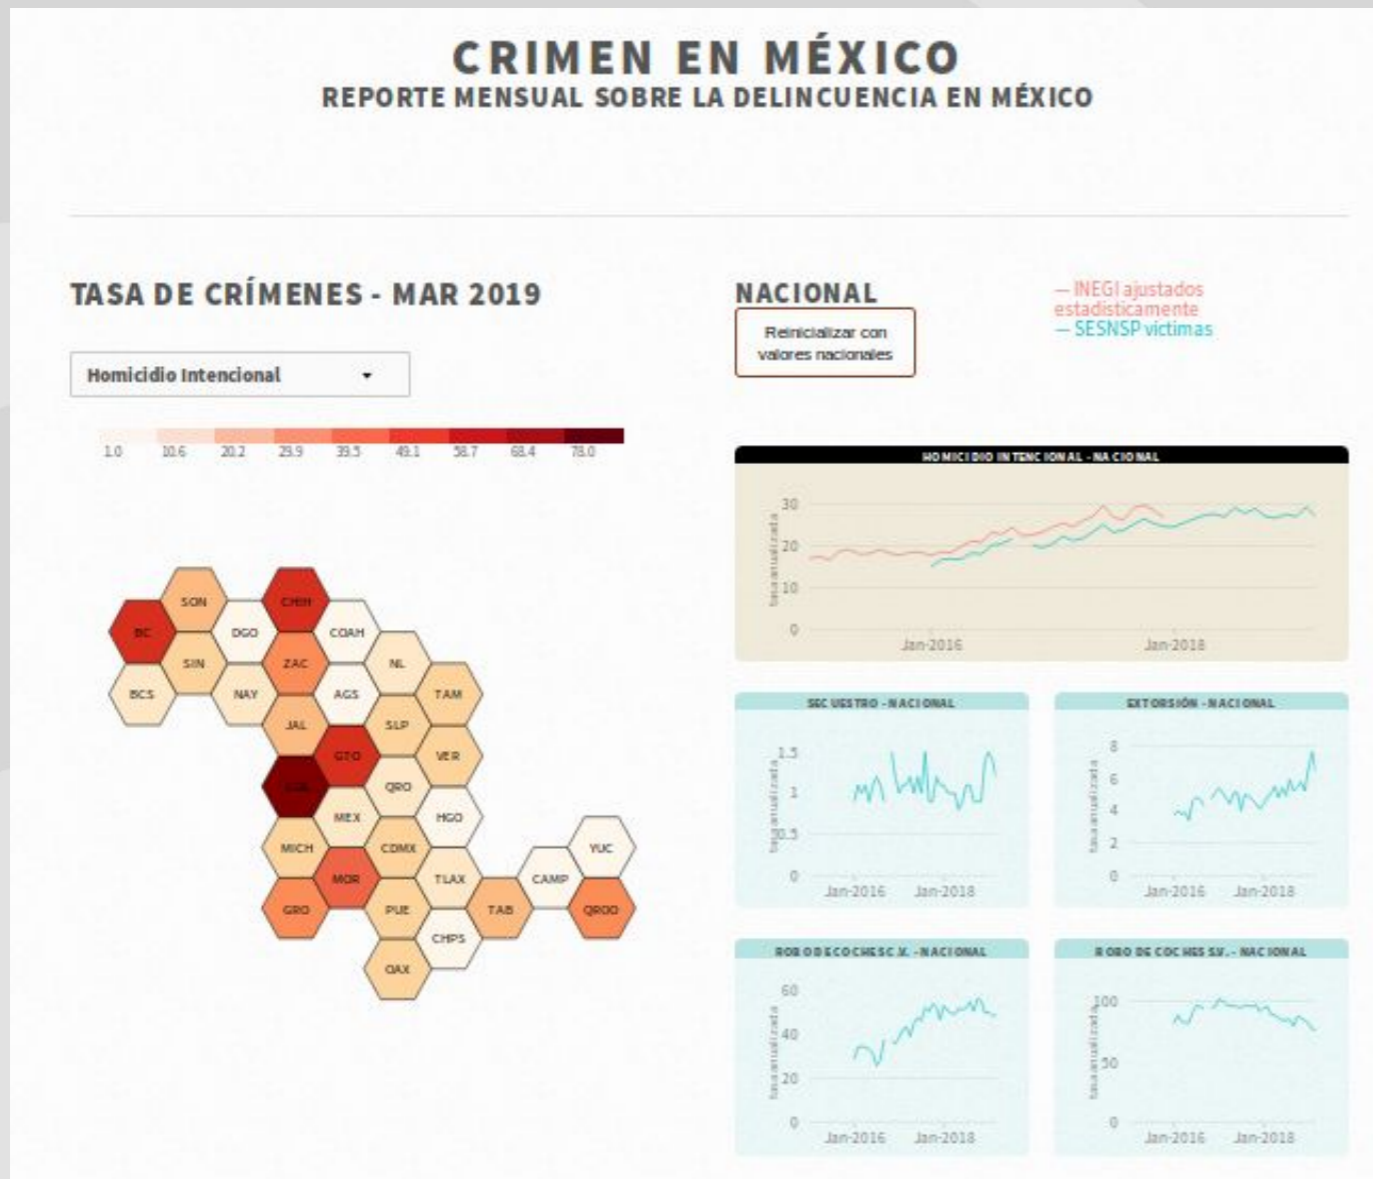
CRIMEN EN MÉXICO
REPORTE MENSUAL SOBRE LA DELINCUENCIA EN MÉXICO

TASA DE CRÍMENES - MAR 2019

Homicidio Intencional

1.0 10.6 20.2 29.9 39.5 49.1 58.7 68.4 78.0

SON, CHIH, BC, DGO, COAH, SIN, ZAC, NL, BCS, NAY, AGS, TAM, JAL, SLP, GTO, VER, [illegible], QRO, MEX, HGO, YUC, MICH, CDMX, MOR, TLAX, CAMP, GRO, PUE, TAB, QROO, CHPS, OAX

NACIONAL

Reinicializar con valores nacionales

— INEGI ajustados estadisticamente
— SESNSP victimas

HOMICIDIO INTENCIONAL - NACIONAL
tasa anualizada
0 10 20 30
Jan-2016 Jan-2018

SECUESTRO - NACIONAL
tasa anualizada
0 0.5 1 1.5
Jan-2016 Jan-2018

EXTORSIÓN - NACIONAL
tasa anualizada
0 2 4 6 8
Jan-2016 Jan-2018

ROBO DE COCHES C.V. - NACIONAL
tasa anualizada
0 20 40 60
Jan-2016 Jan-2018

ROBO DE COCHES S.V. - NACIONAL
tasa anualizada
0 50 100
Jan-2016 Jan-2018